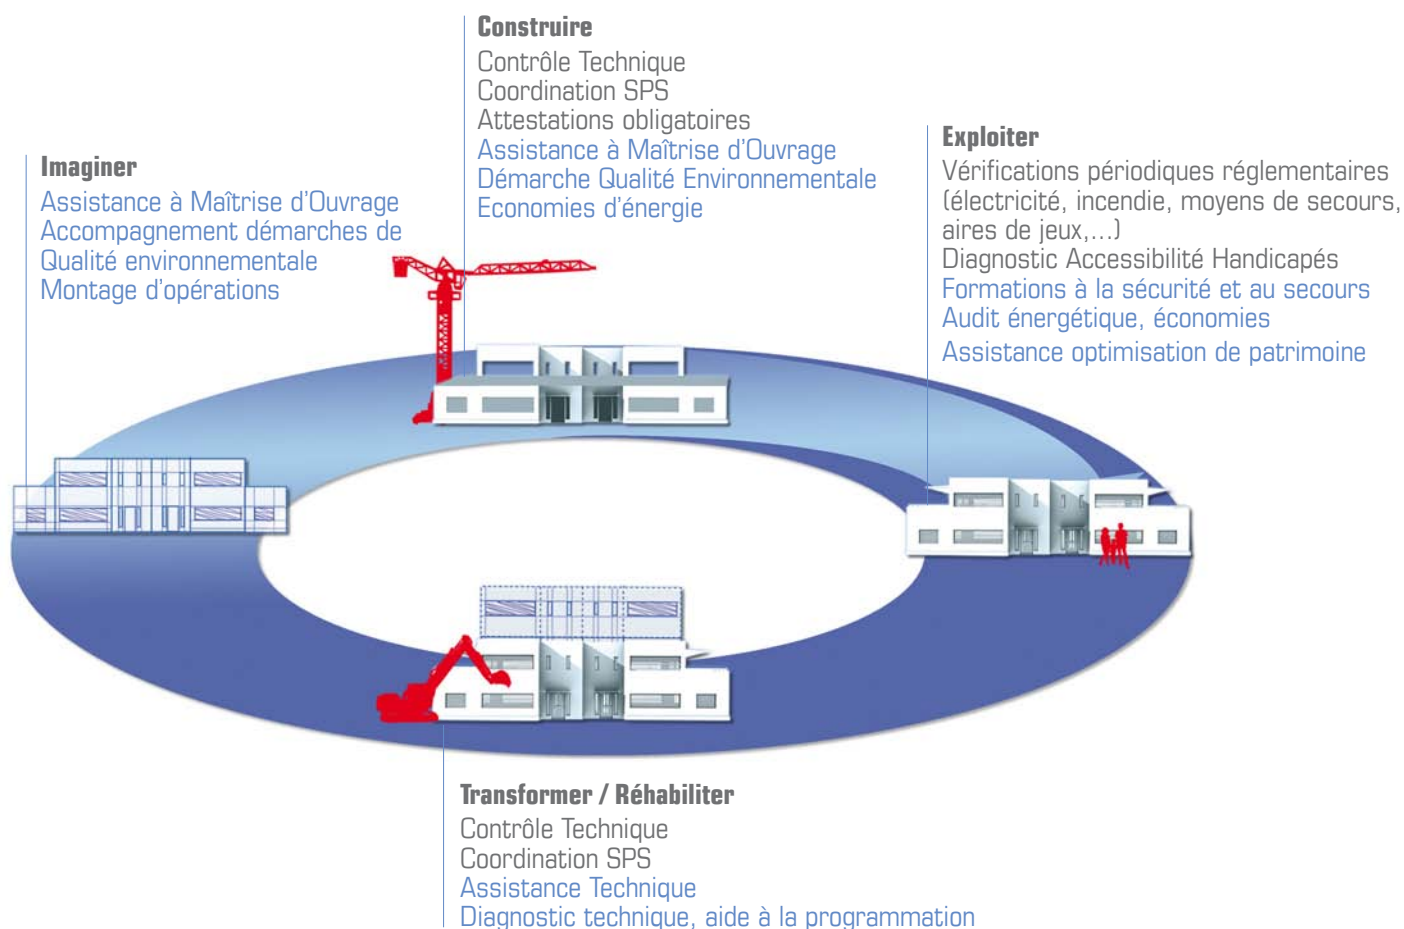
Construire
Contrôle Technique
Coordination SPS
Attestations obligatoires
Assistance à Maîtrise d'Ouvrage
Démarche Qualité Environnementale
Economies d'énergie

Imaginer
Assistance à Maîtrise d'Ouvrage
Accompagnement démarches de Qualité environnementale
Montage d'opérations

Exploiter
Vérifications périodiques réglementaires (électricité, incendie, moyens de secours, aires de jeux,...)
Diagnostic Accessibilité Handicapés
Formations à la sécurité et au secours
Audit énergétique, économies
Assistance optimisation de patrimoine

Transformer / Réhabiliter
Contrôle Technique
Coordination SPS
Assistance Technique
Diagnostic technique, aide à la programmation